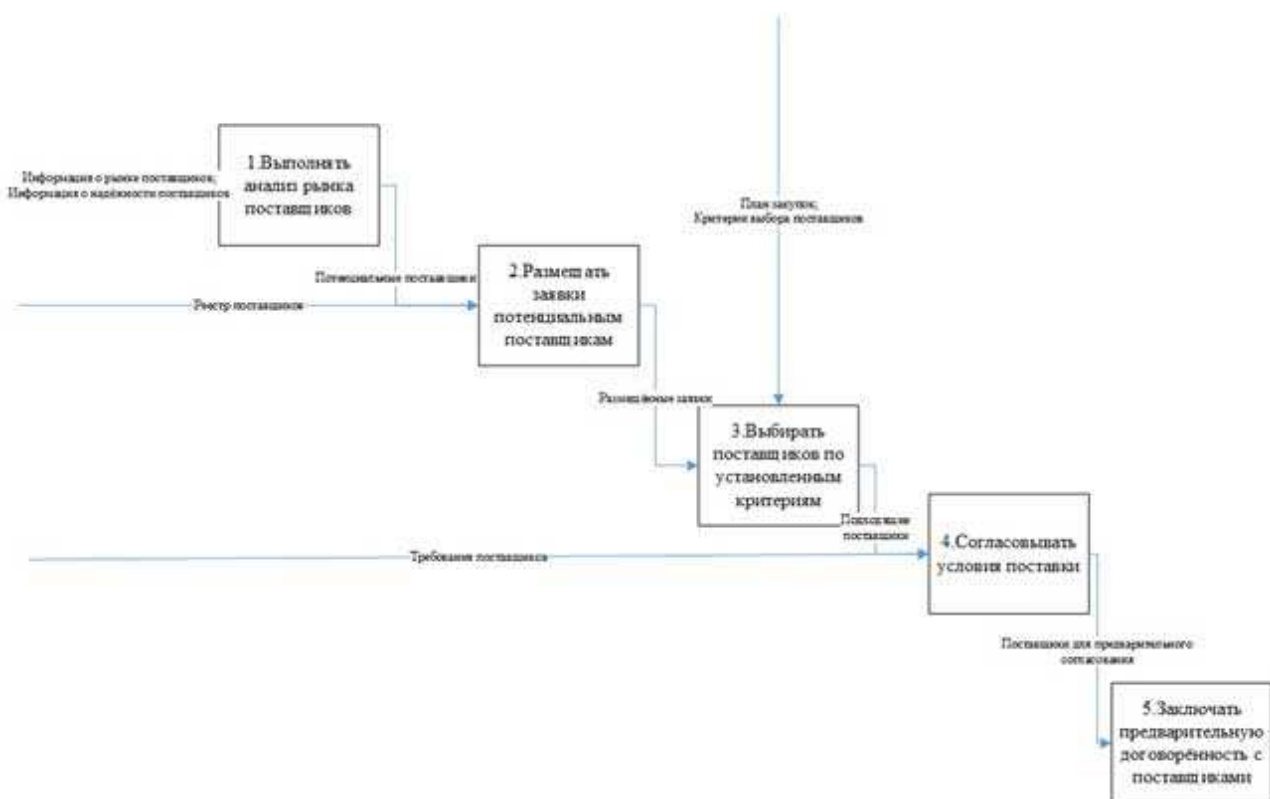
1.Выполнять анализ рынка поставщиков

Информация о рынке поставщиков; Информация о надёжности поставщиков

План закупок; Критерии выбора поставщиков

Потенциальные поставщики

2.Размещать заявки потенциальным поставщикам

Реестр поставщиков

Размещённые заявки

3.Выбирать поставщиков по установленным критериям

Подходящие поставщики

4.Согласовывать условия поставки

Требования поставщиков

Поставщики для предварительного согласования

5.Заключать предварительную договорённость с поставщиками